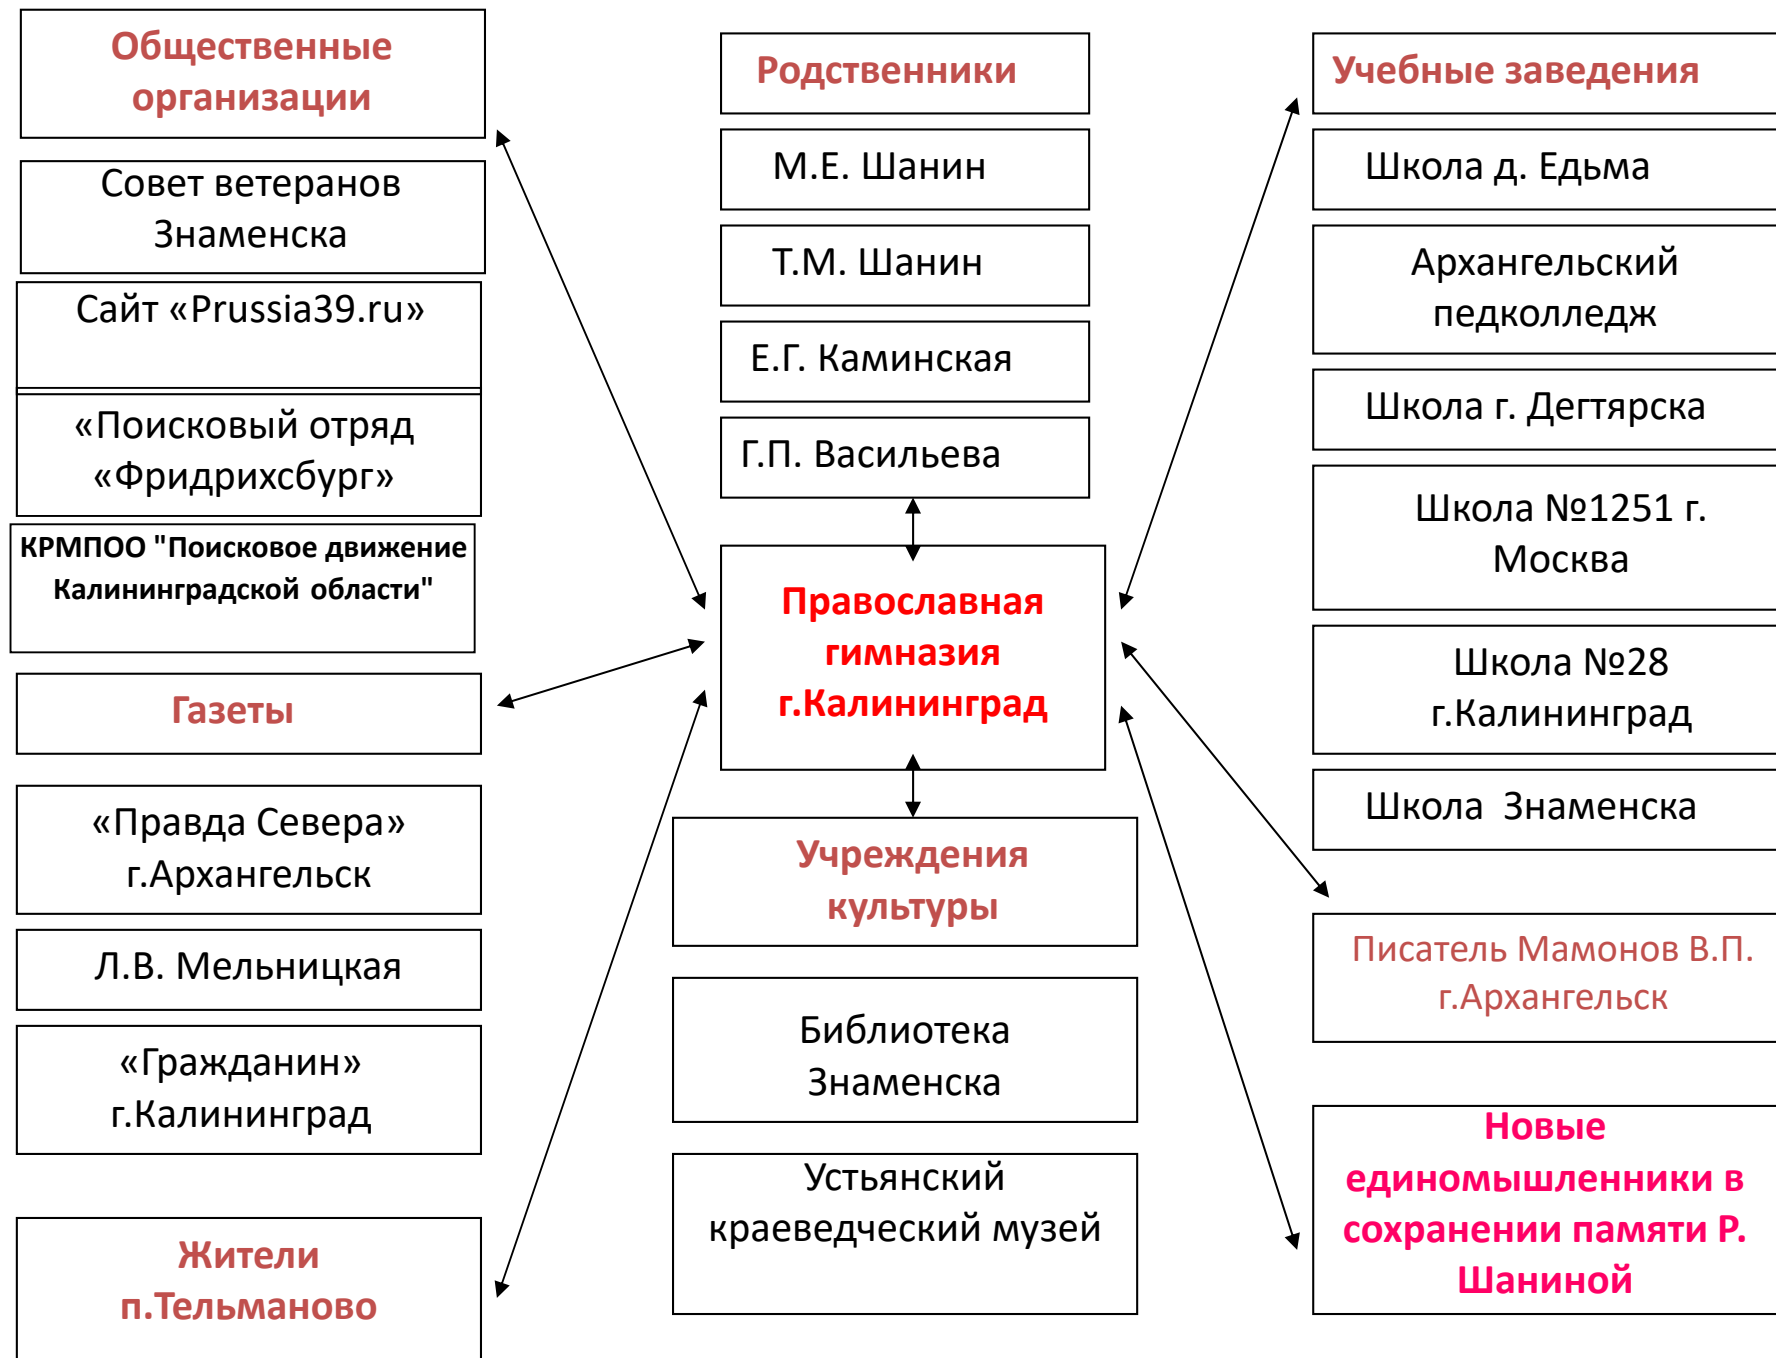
Общественные организации

Совет ветеранов Знаменска

Сайт «Prussia39.ru»

«Поисковый отряд «Фридрихсбург»

КРМПОО "Поисковое движение Калининградской области"

Газеты

«Правда Севера» г.Архангельск

Л.В. Мельницкая

«Гражданин» г.Калининград

Жители п.Тельманово

Родственники

М.Е. Шанин

Т.М. Шанин

Е.Г. Каминская

Г.П. Васильева

Православная гимназия г.Калининград

Учреждения культуры

Библиотека Знаменска

Устьянский краеведческий музей

Учебные заведения

Школа д. Едьма

Архангельский педколледж

Школа г. Дегтярска

Школа №1251 г. Москва

Школа №28 г.Калининград

Школа Знаменска

Писатель Мамонов В.П. г.Архангельск

Новые единомышленники в сохранении памяти Р. Шаниной